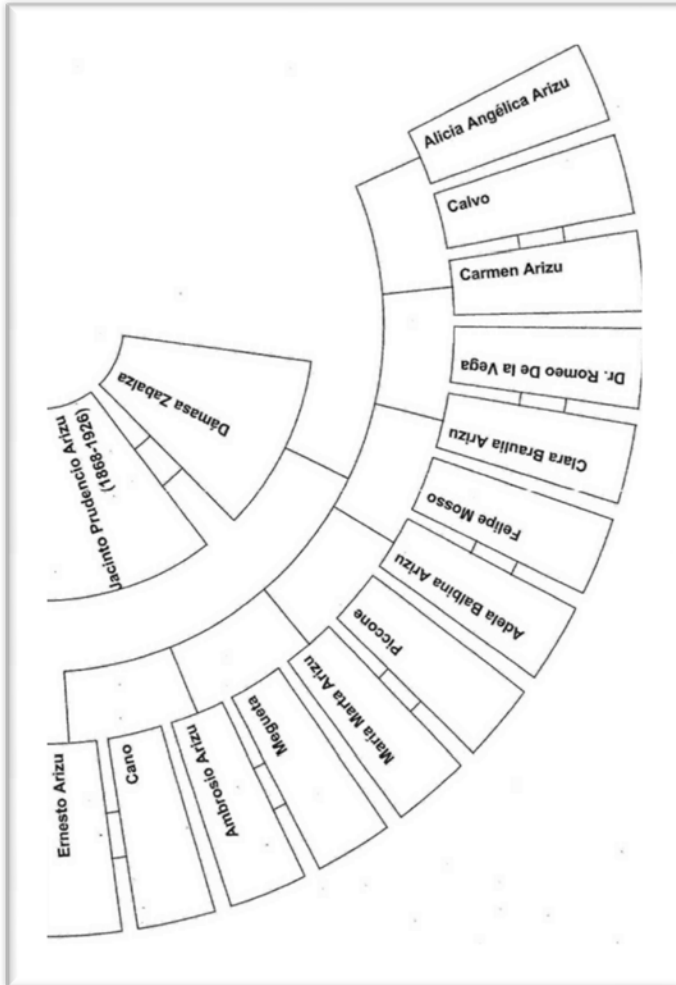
Jacinto Prudencio Arizu
(1868-1926)

Dámasa Zabalza

Alicia Angélica Arizu

Calvo

Carmen Arizu

Dr. Romeo De la Vega

Clara Braulia Arizu

Felipe Mosso

Adela Balbina Arizu

Piccone

María Marta Arizu

Meglueta

Ambrosio Arizu

Cano

Ernesto Arizu